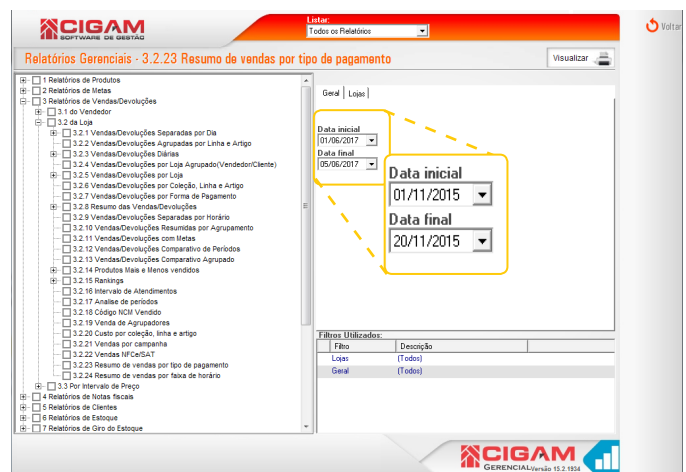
CIGAM
SOFTWARE DE GESTÃO

Listar:
Todos os Relatórios

Voltar

Relatórios Gerenciais - 3.2.23 Resumo de vendas por tipo de pagamento

Visualizar

1 Relatórios de Produtos
2 Relatórios de Metas
3 Relatórios de Vendas/Devoluções
3.1 do Vendedor
3.2 da Loja
3.2.1 Vendas/Devoluções Separadas por Dia
3.2.2 Vendas/Devoluções Agrupadas por Linha e Artigo
3.2.3 Vendas/Devoluções Diárias
3.2.4 Vendas/Devoluções por Loja Agrupado(Vendedor/Cliente)
3.2.5 Vendas/Devoluções por Loja
3.2.6 Vendas/Devoluções por Coleção, Linha e Artigo
3.2.7 Vendas/Devoluções por Forma de Pagamento
3.2.8 Resumo das Vendas/Devoluções
3.2.9 Vendas/Devoluções Separadas por Horário
3.2.10 Vendas/Devoluções Resumidas por Agrupamento
3.2.11 Vendas/Devoluções com Metas
3.2.12 Vendas/Devoluções Comparativo de Períodos
3.2.13 Vendas/Devoluções Comparativo Agrupado
3.2.14 Produtos Mais e Menos vendidos
3.2.15 Rankings
3.2.16 Intervalo de Atendimentos
3.2.17 Analise de períodos
3.2.18 Código NCM Vendido
3.2.19 Venda de Agrupadores
3.2.20 Custo por coleção, linha e artigo
3.2.21 Vendas por campanha
3.2.22 Vendas NFCe/SAT
3.2.23 Resumo de vendas por tipo de pagamento
3.2.24 Resumo de vendas por faixa de horário
3.3 Por Intervalo de Preço
4 Relatórios de Notas fiscais
5 Relatórios de Clientes
6 Relatórios de Estoque
7 Relatórios de Giro do Estoque

Geral | Lojas

Data inicial
01/06/2017
Data final
05/06/2017

Data inicial
01/11/2015
Data final
20/11/2015

Filtros Utilizados:
| Filtro | Descrição |
|---|---|
| Lojas | (Todos) |
| Geral | (Todos) |

CIGAM
GERENCIAL Versão 15.2.1934